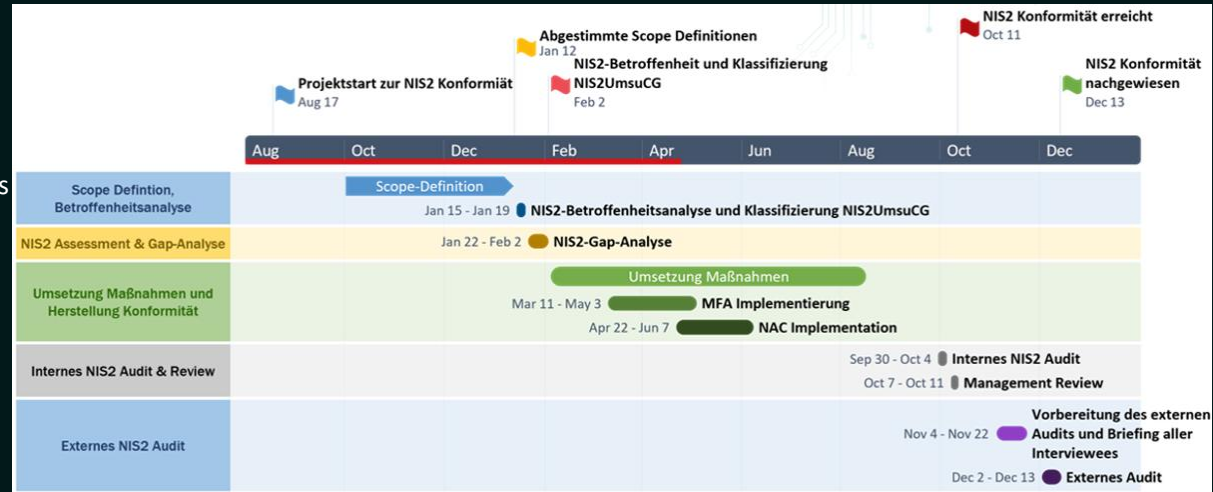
NIS2 Konformität erreicht
Oct 11

Abgestimmte Scope Definitionen
Jan 12

NIS2-Betroffenheit und Klassifizierung NIS2UmsuCG
Feb 2

Projektstart zur NIS2 Konformiät
Aug 17

NIS2 Konformität nachgewiesen
Dec 13

Aug Oct Dec Feb Apr Jun Aug Oct Dec

s

Scope Defintion, Betroffenheitsanalyse

Scope-Definition

Jan 15 - Jan 19 NIS2-Betroffenheitsanalyse und Klassifizierung NIS2UmsuCG

NIS2 Assessment & Gap-Analyse

Jan 22 - Feb 2 NIS2-Gap-Analyse

Umsetzung Maßnahmen und Herstellung Konformität

Umsetzung Maßnahmen

Mar 11 - May 3 MFA Implementierung

Apr 22 - Jun 7 NAC Implementation

Internes NIS2 Audit & Review

Sep 30 - Oct 4 Internes NIS2 Audit

Oct 7 - Oct 11 Management Review

Externes NIS2 Audit

Nov 4 - Nov 22 Vorbereitung des externen Audits und Briefing aller Interviewees

Dec 2 - Dec 13 Externes Audit